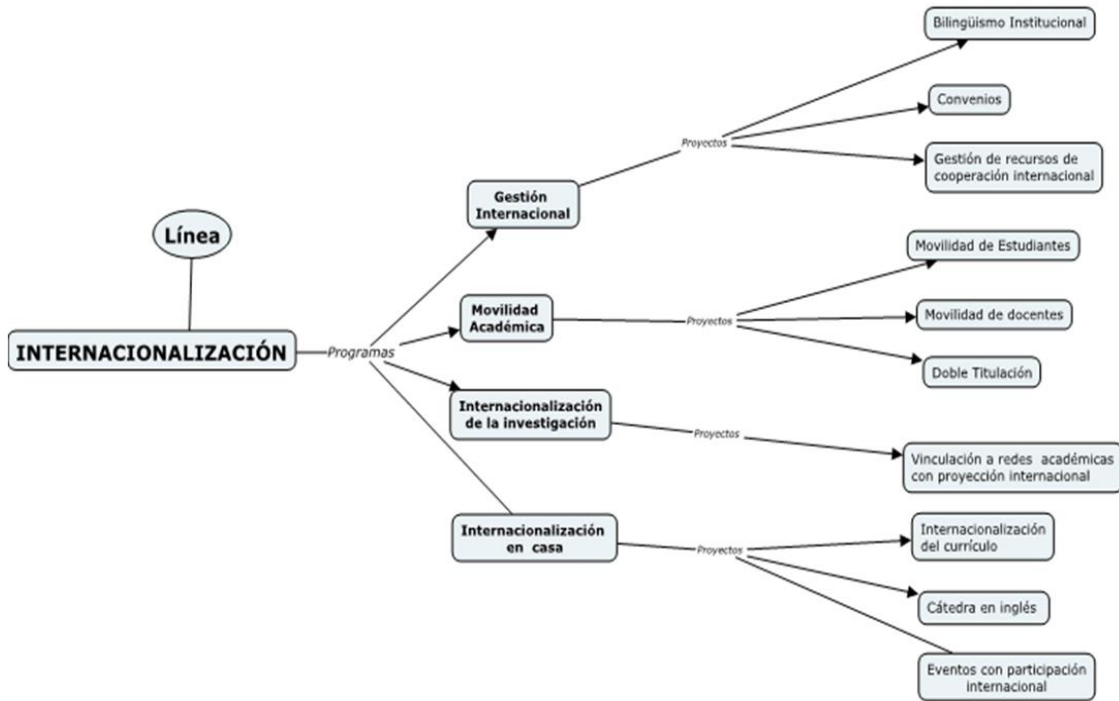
Línea

INTERNACIONALIZACIÓN

Programas

Gestión Internacional

Proyectos

Bilingüismo Institucional

Convenios

Gestión de recursos de cooperación internacional

Movilidad Académica

Proyectos

Movilidad de Estudiantes

Movilidad de docentes

Doble Titulación

Internacionalización de la investigación

Proyectos

Vinculación a redes académicas con proyección internacional

Internacionalización en casa

Proyectos

Internacionalización del currículo

Cátedra en inglés

Eventos con participación internacional